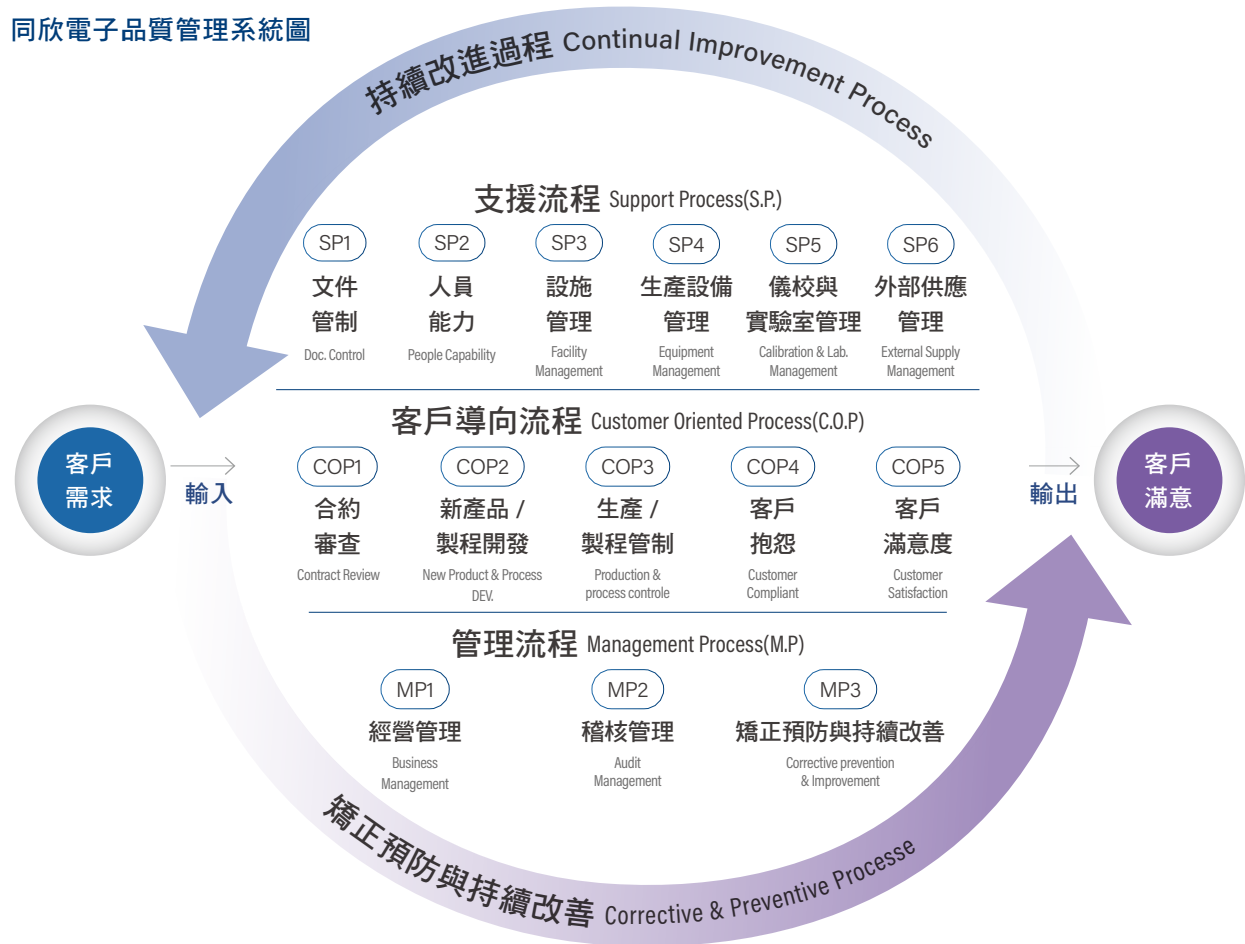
同欣電子品質管理系統圖

持續改進過程 Continual Improvement Process

支援流程 Support Process(S.P.)

SP1
文件管制
Doc. Control

SP2
人員能力
People Capability

SP3
設施管理
Facility Management

SP4
生產設備管理
Equipment Management

SP5
儀校與實驗室管理
Calibration & Lab. Management

SP6
外部供應管理
External Supply Management

客戶導向流程 Customer Oriented Process(C.O.P)

客戶需求

輸入

COP1
合約審查
Contract Review

COP2
新產品 / 製程開發
New Product & Process DEV.

COP3
生產 / 製程管制
Production & process controle

COP4
客戶抱怨
Customer Compliant

COP5
客戶滿意度
Customer Satisfaction

輸出

客戶滿意

管理流程 Management Process(M.P)

MP1
經營管理
Business Management

MP2
稽核管理
Audit Management

MP3
矯正預防與持續改善
Corrective prevention & Improvement

矯正預防與持續改善 Corrective & Preventive Processe